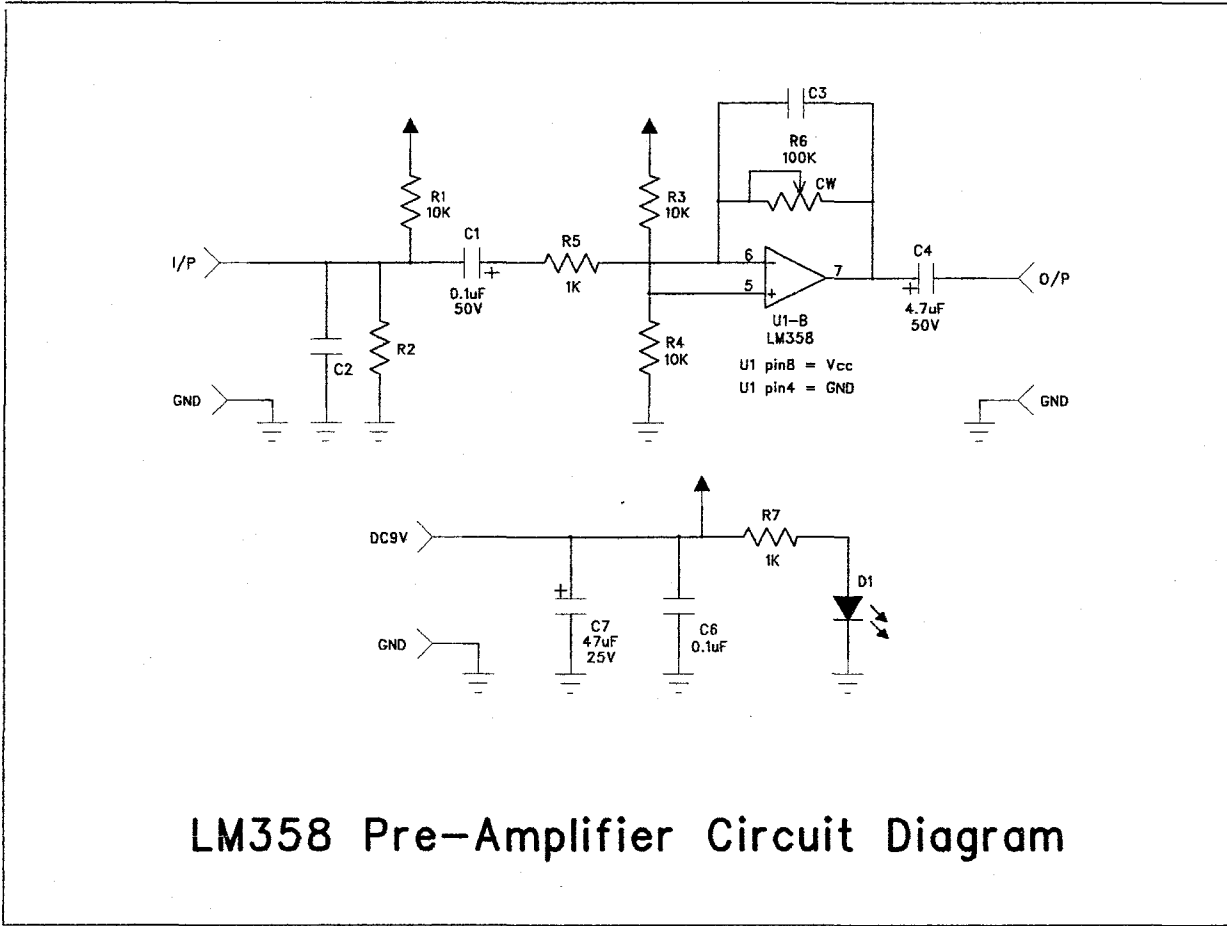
C3

R6
100K

CW

R1
10K

R3
10K

I/P

C1
0.1uF
50V

+

R5
1K

6

5

-

+

7

C4

+

4.7uF
50V

O/P

U1-B
LM358

C2

R2

R4
10K

U1 pin8 = Vcc
U1 pin4 = GND

GND

GND

DC9V

R7
1K

D1

+

C7
47uF
25V

C6
0.1uF

GND

LM358 Pre-Amplifier Circuit Diagram